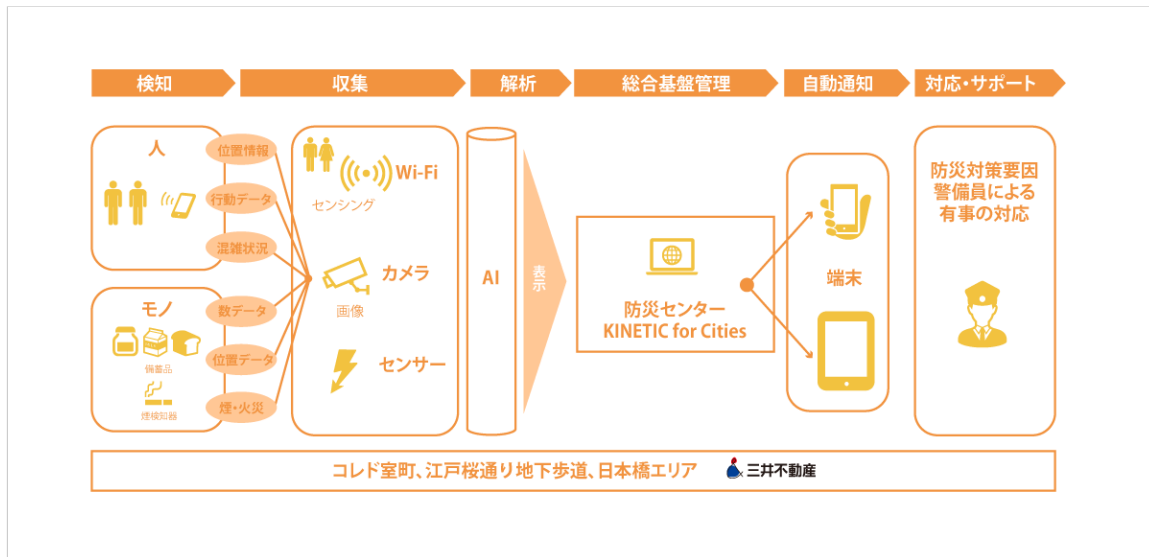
検知
収集
解析
総合基盤管理
自動通知
対応・サポート

人
位置情報
行動データ
混雑状況

モノ
数データ
位置データ
煙・火災
備蓄品
煙検知器

Wi-Fi
センシング
カメラ
画像
センサー

AI
表示

防災センター
KINETIC for Cities

端末

防災対策要因
警備員による
有事の対応

コレド室町、江戸桜通り地下歩道、日本橋エリア
三井不動産